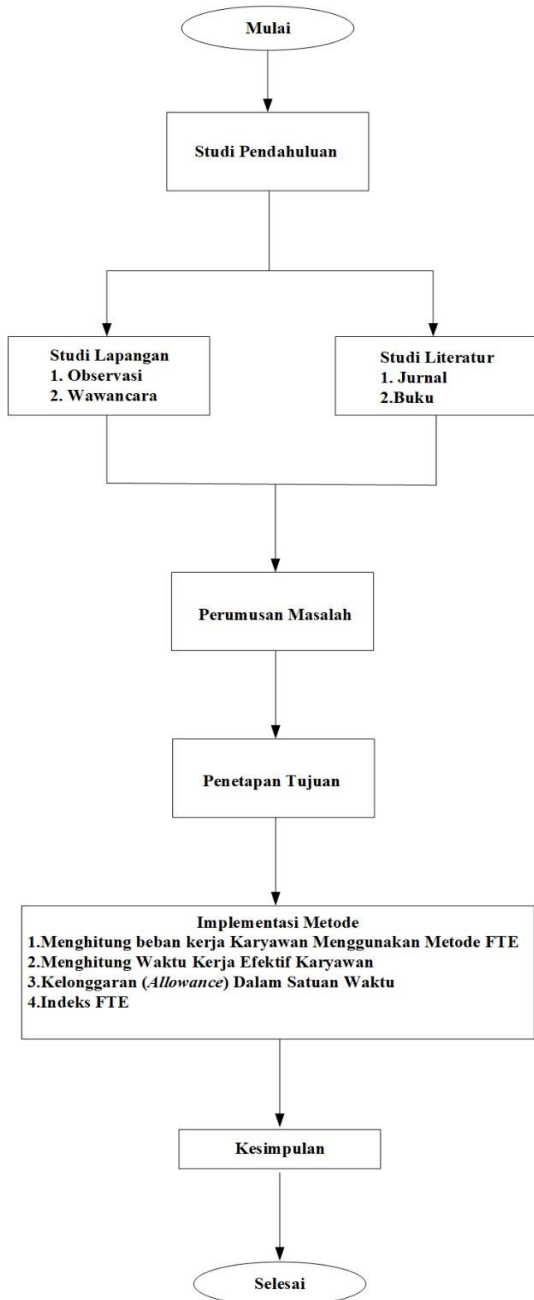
Mulai

Studi Pendahuluan

Studi Lapangan
1. Observasi
2. Wawancara

Studi Literatur
1. Jurnal
2.Buku

Perumusan Masalah

Penetapan Tujuan

Implementasi Metode
1.Menghitung beban kerja Karyawan Menggunakan Metode FTE
2.Menghitung Waktu Kerja Efektif Karyawan
3.Kelonggaran (Allowance) Dalam Satuan Waktu
4.Indeks FTE

Kesimpulan

Selesai